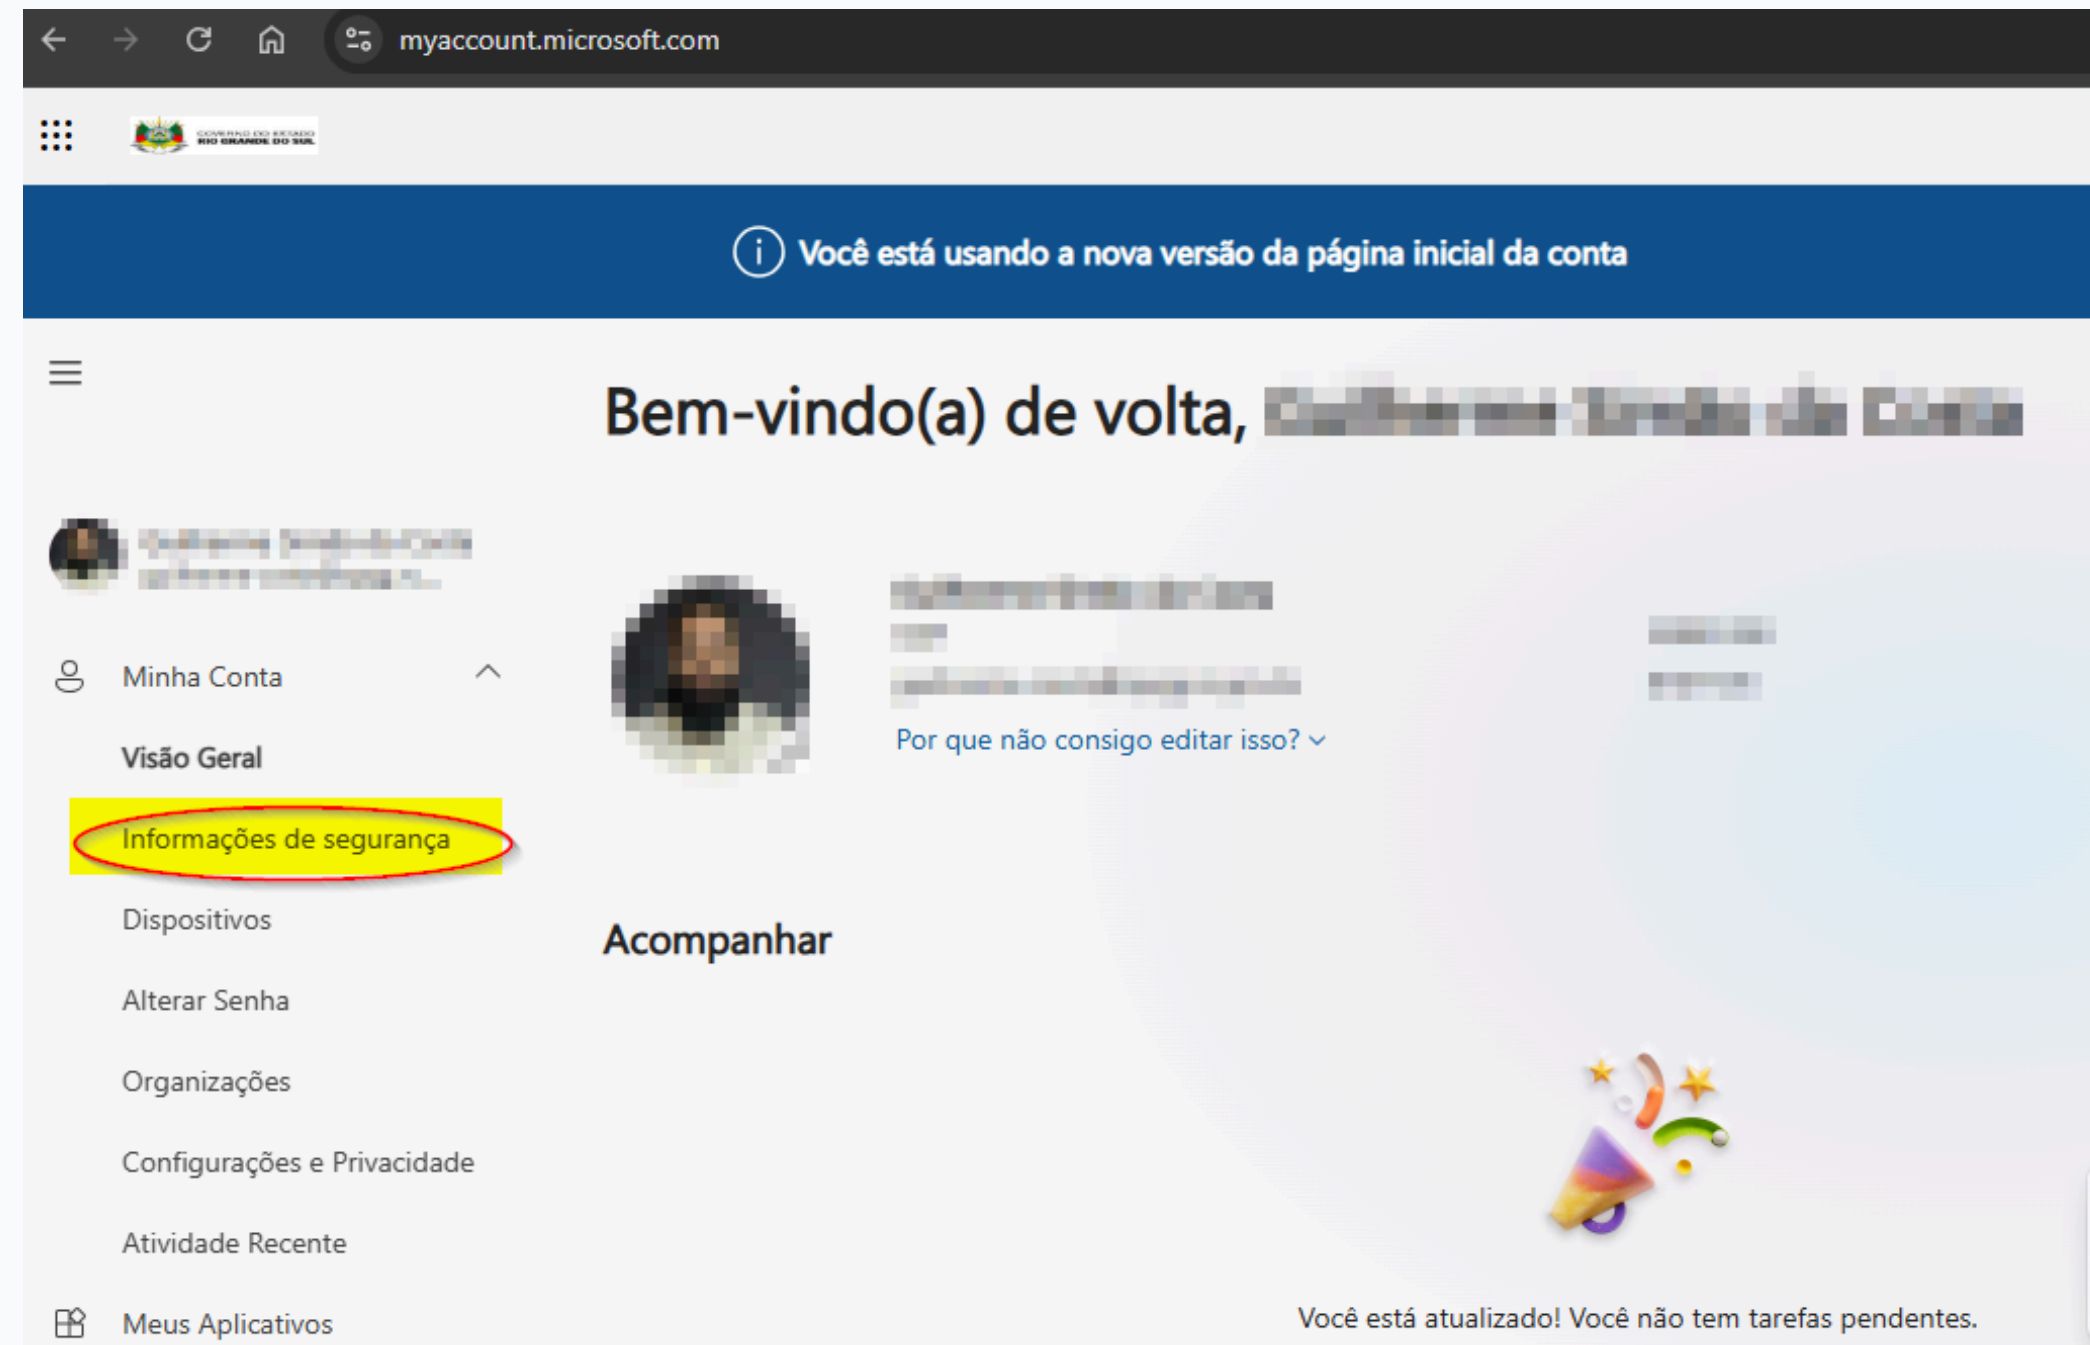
myaccount.microsoft.com

GOVERNO DO ESTADO RIO GRANDE DO SUL

Você está usando a nova versão da página inicial da conta

Bem-vindo(a) de volta, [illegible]

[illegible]
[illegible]

Minha Conta

Visão Geral

Informações de segurança

Dispositivos

Alterar Senha

Organizações

Configurações e Privacidade

Atividade Recente

Meus Aplicativos

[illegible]
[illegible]
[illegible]

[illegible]
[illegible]

Por que não consigo editar isso?

Acompanhar

Você está atualizado! Você não tem tarefas pendentes.